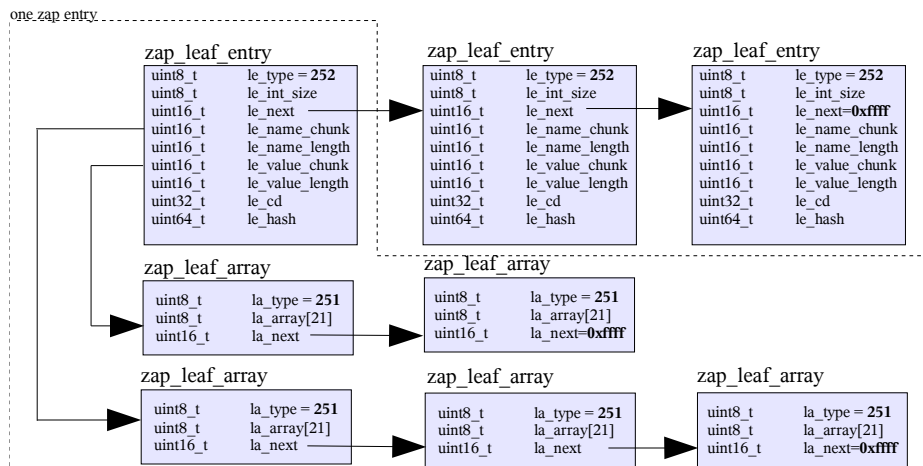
one zap entry

zap_leaf_entry

| | |
|---|---|
| uint8_t | le_type = **252** |
| uint8_t | le_int_size |
| uint16_t | le_next |
| uint16_t | le_name_chunk |
| uint16_t | le_name_length |
| uint16_t | le_value_chunk |
| uint16_t | le_value_length |
| uint32_t | le_cd |
| uint64_t | le_hash |

zap_leaf_entry

| | |
|---|---|
| uint8_t | le_type = **252** |
| uint8_t | le_int_size |
| uint16_t | le_next |
| uint16_t | le_name_chunk |
| uint16_t | le_name_length |
| uint16_t | le_value_chunk |
| uint16_t | le_value_length |
| uint32_t | le_cd |
| uint64_t | le_hash |

zap_leaf_entry

| | |
|---|---|
| uint8_t | le_type = **252** |
| uint8_t | le_int_size |
| uint16_t | le_next=**0xffff** |
| uint16_t | le_name_chunk |
| uint16_t | le_name_length |
| uint16_t | le_value_chunk |
| uint16_t | le_value_length |
| uint32_t | le_cd |
| uint64_t | le_hash |

zap_leaf_array

| | |
|---|---|
| uint8_t | la_type = **251** |
| uint8_t | la_array[21] |
| uint16_t | la_next |

zap_leaf_array

| | |
|---|---|
| uint8_t | la_type = **251** |
| uint8_t | la_array[21] |
| uint16_t | la_next=**0xffff** |

zap_leaf_array

| | |
|---|---|
| uint8_t | la_type = **251** |
| uint8_t | la_array[21] |
| uint16_t | la_next |

zap_leaf_array

| | |
|---|---|
| uint8_t | la_type = **251** |
| uint8_t | la_array[21] |
| uint16_t | la_next |

zap_leaf_array

| | |
|---|---|
| uint8_t | la_type = **251** |
| uint8_t | la_array[21] |
| uint16_t | la_next=**0xffff** |